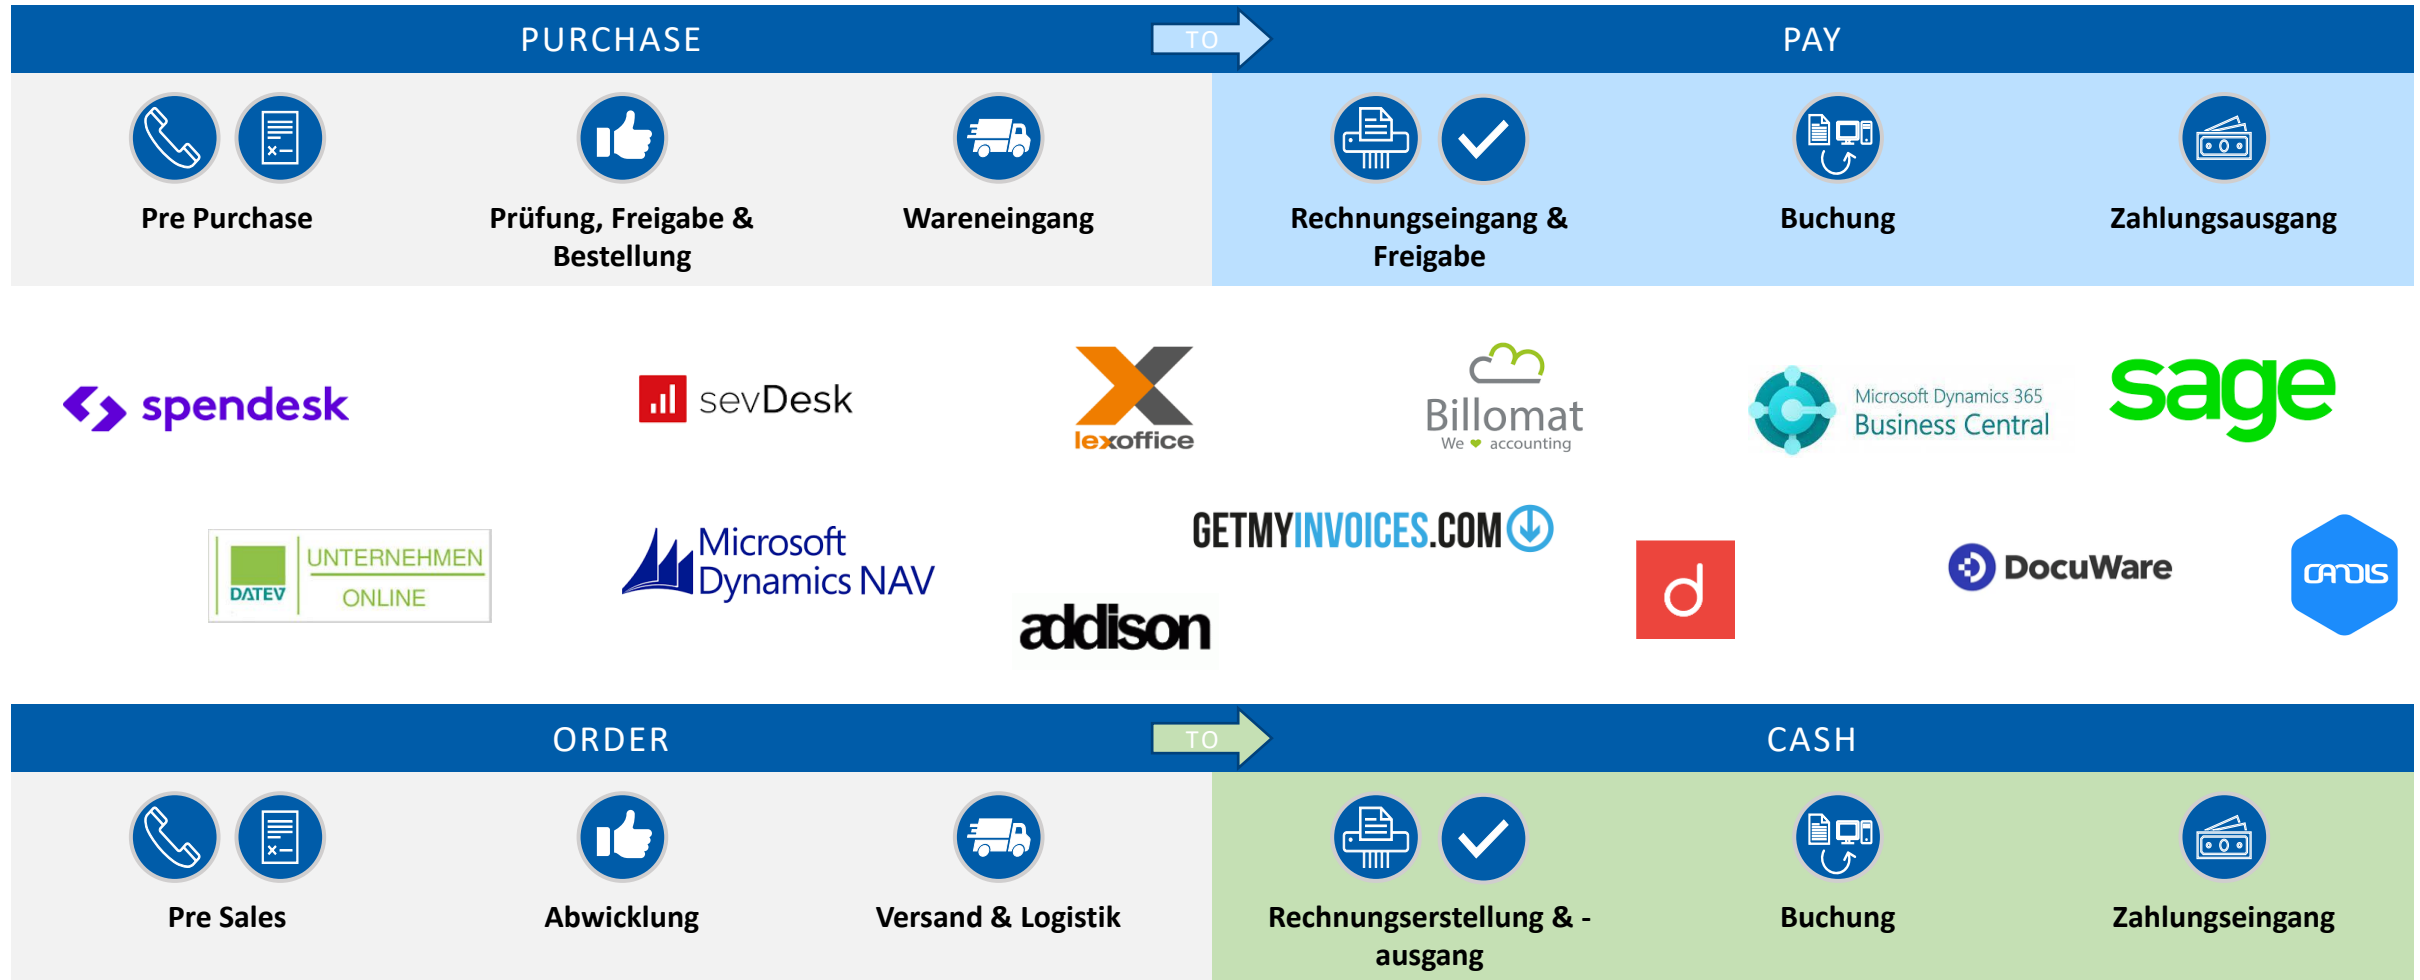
PURCHASE TO PAY

Pre Purchase

Prüfung, Freigabe & Bestellung

Wareneingang

Rechnungseingang & Freigabe

Buchung

Zahlungsausgang

spendesk

sevDesk

lexoffice

Billomat
We accounting

Microsoft Dynamics 365
Business Central

sage

DATEV UNTERNEHMEN ONLINE

Microsoft Dynamics NAV

GETMYINVOICES.COM

addison

d

DocuWare

candis

ORDER TO CASH

Pre Sales

Abwicklung

Versand & Logistik

Rechnungserstellung & -ausgang

Buchung

Zahlungseingang